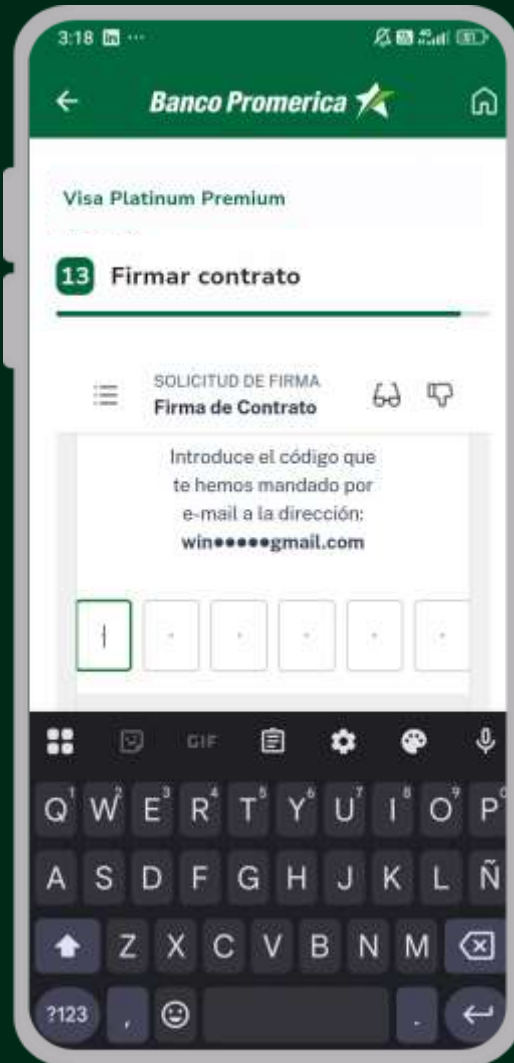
3:18

Banco Promerica

Visa Platinum Premium

13 Firmar contrato

SOLICITUD DE FIRMA
Firma de Contrato

Introduce el código que te hemos mandado por e-mail a la dirección:
win●●●●●gmail.com

GIF

Q W E R T Y U I O P
A S D F G H J K L Ñ
Z X C V B N M
?123 , .